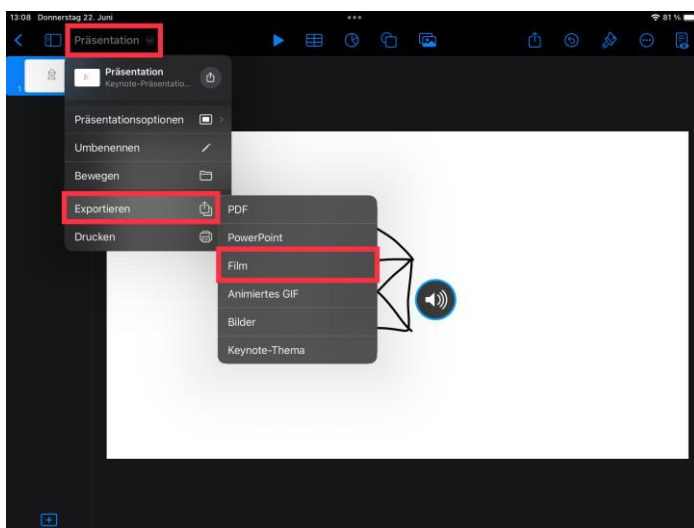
13:08 Donnerstag 22. Juni

81 %

Präsentation

1

Präsentation
Keynote-Präsentatio...

Präsentationsoptionen

Umbenennen

Bewegen

Exportieren

Drucken

PDF

PowerPoint

Film

Animiertes GIF

Bilder

Keynote-Thema